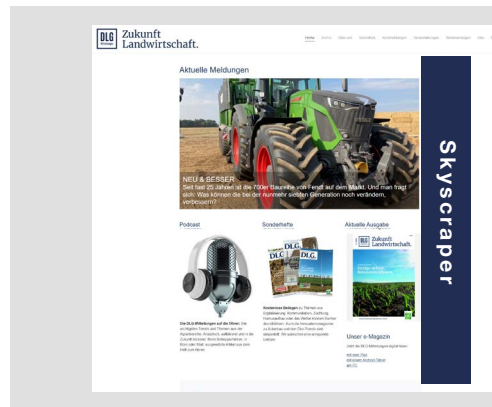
DLG Mitteilungen

Zukunft Landwirtschaft.

Home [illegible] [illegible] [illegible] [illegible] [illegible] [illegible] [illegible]

Aktuelle Meldungen

NEU & BESSER
Seit fast 25 Jahren ist die 700er Baureihe von Fendt auf dem Markt. Und man fragt sich: Was können die bei der nunmehr sieben Generation noch verändern, verbessern?

Podcast

Die DLG-Mitteilungen auf die Ohren: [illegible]

Sonderhefte

DLG

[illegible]

Aktuelle Ausgabe

DLG Zukunft Landwirtschaft.

Unser e-Magazin

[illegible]

Skyscraper